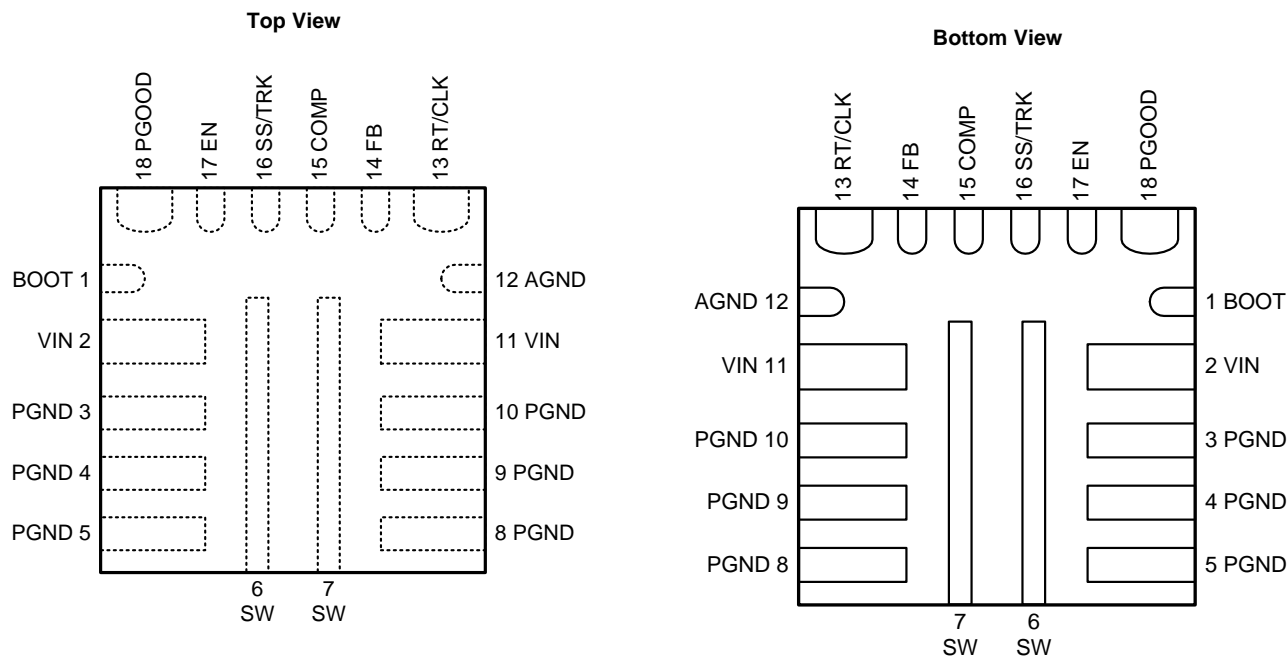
Top View

18 PGOOD
17 EN
16 SS/TRK
15 COMP
14 FB
13 RT/CLK

BOOT 1
VIN 2
PGND 3
PGND 4
PGND 5

12 AGND
11 VIN
10 PGND
9 PGND
8 PGND

6
SW
7
SW

Bottom View

13 RT/CLK
14 FB
15 COMP
16 SS/TRK
17 EN
18 PGOOD

AGND 12
VIN 11
PGND 10
PGND 9
PGND 8

1 BOOT
2 VIN
3 PGND
4 PGND
5 PGND

7
SW
6
SW